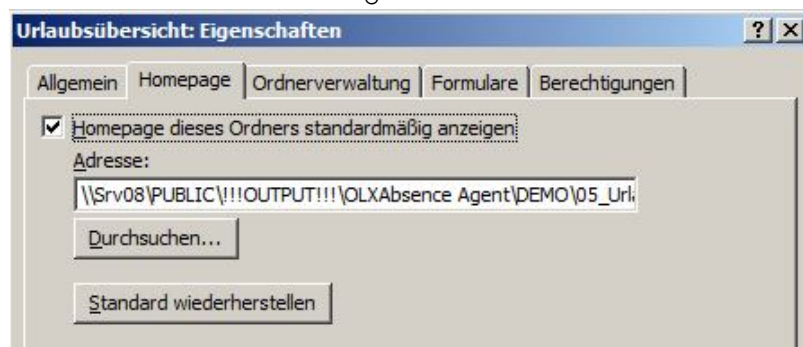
Urlaubsübersicht: Eigenschaften

?

Allgemein | Homepage | Ordnerverwaltung | Formulare | Berechtigungen

Homepage dieses Ordners standardmäßig anzeigen

Adresse:

\\Srv08\PUBLIC\!!!OUTPUT!!!\OLXAbsence Agent\DEMO\05_Url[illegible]

Durchsuchen...

Standard wiederherstellen